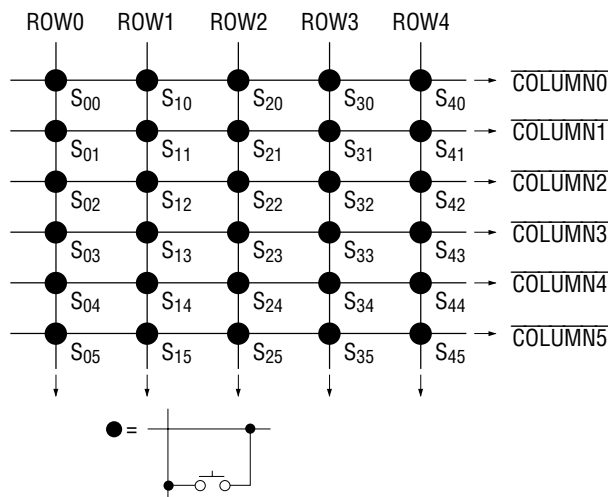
ROW0 ROW1 ROW2 ROW3 ROW4

$S_{00}$ $S_{10}$ $S_{20}$ $S_{30}$ $S_{40}$ $\overline{\text{COLUMN0}}$

$S_{01}$ $S_{11}$ $S_{21}$ $S_{31}$ $S_{41}$ $\overline{\text{COLUMN1}}$

$S_{02}$ $S_{12}$ $S_{22}$ $S_{32}$ $S_{42}$ $\overline{\text{COLUMN2}}$

$S_{03}$ $S_{13}$ $S_{23}$ $S_{33}$ $S_{43}$ $\overline{\text{COLUMN3}}$

$S_{04}$ $S_{14}$ $S_{24}$ $S_{34}$ $S_{44}$ $\overline{\text{COLUMN4}}$

$S_{05}$ $S_{15}$ $S_{25}$ $S_{35}$ $S_{45}$ $\overline{\text{COLUMN5}}$

=